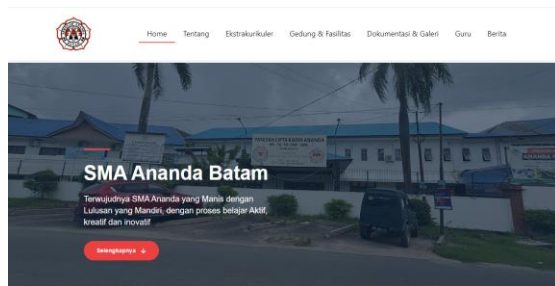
Home Tentang Ekstrakurikuler Gedung & Fasilitas Dokumentasi & Galeri Guru Berita

SMA Ananda Batam

Terwujudnya SMA Ananda yang Manis dengan Lulusan yang Mandiri, dengan proses belajar Aktif, kreatif dan inovatif

Selengkapnya ↓